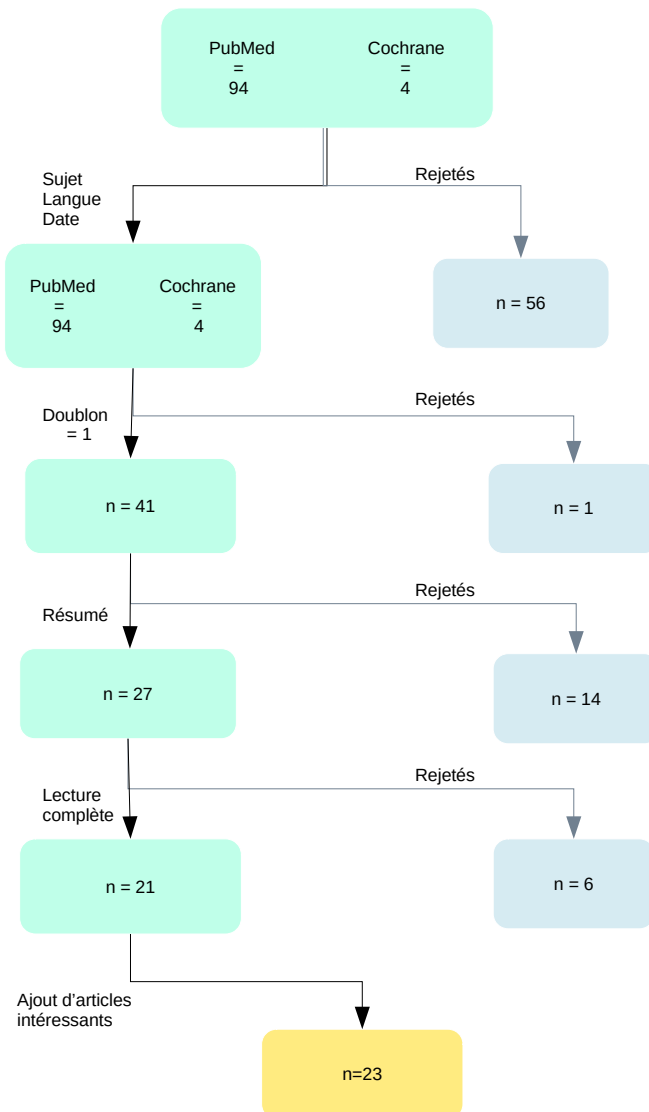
PubMed
=
94

Cochrane
=
4

Sujet
Langue
Date

Rejetés

n = 56

PubMed
=
94

Cochrane
=
4

Doublon
= 1

Rejetés

n = 41

n = 1

Résumé

Rejetés

n = 27

n = 14

Lecture complète

Rejetés

n = 21

n = 6

Ajout d'articles intéressants

n=23